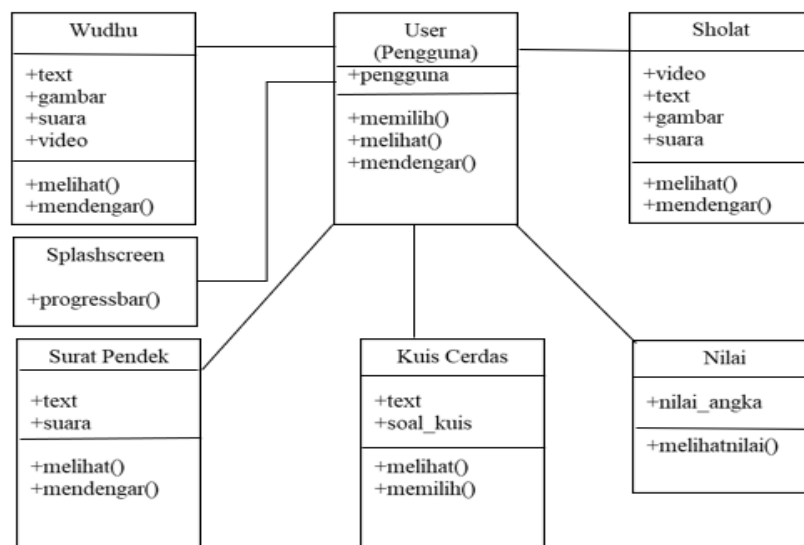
Wudhu

+text
+gambar
+suara
+video

+melihat()
+mendengar()

User
(Pengguna)

+pengguna

+memilih()
+melihat()
+mendengar()

Sholat

+video
+text
+gambar
+suara

+melihat()
+mendengar()

Splashscreen

+progressbar()

Surat Pendek

+text
+suara

+melihat()
+mendengar()

Kuis Cerdas

+text
+soal_kuis

+melihat()
+memilih()

Nilai

+nilai_angka

+melihatnilai()